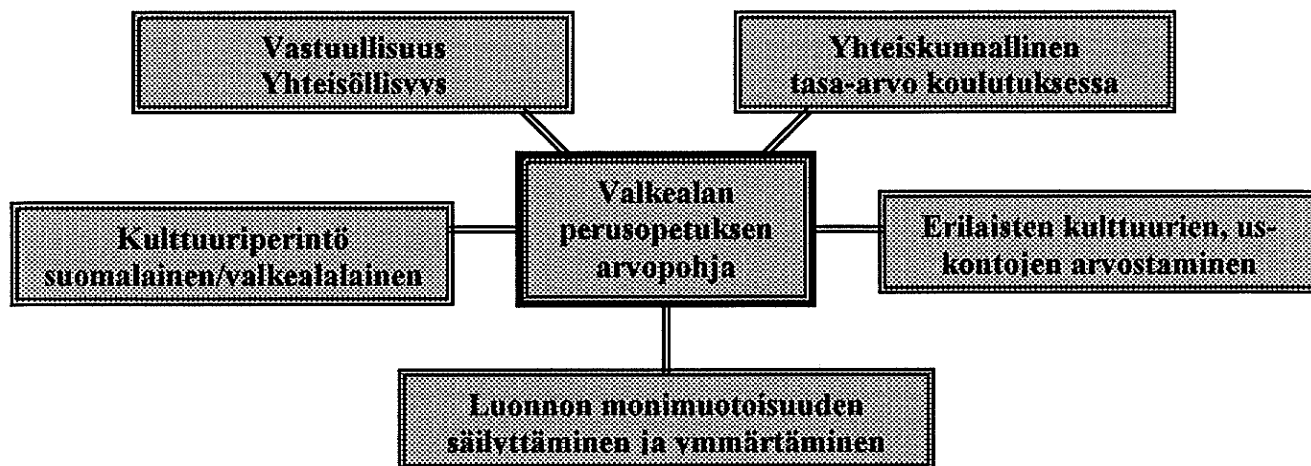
Vastuullisuus
Yhteisöllisyys

Yhteiskunnallinen
tasa-arvo koulutuksessa

Kulttuuriperintö
suomalainen/valkealalainen

Valkealan
perusopetuksen
arvopohja

Erilaisten kulttuurien, uskontojen arvostaminen

Luonnon monimuotoisuuden
säilyttäminen ja ymmärtäminen